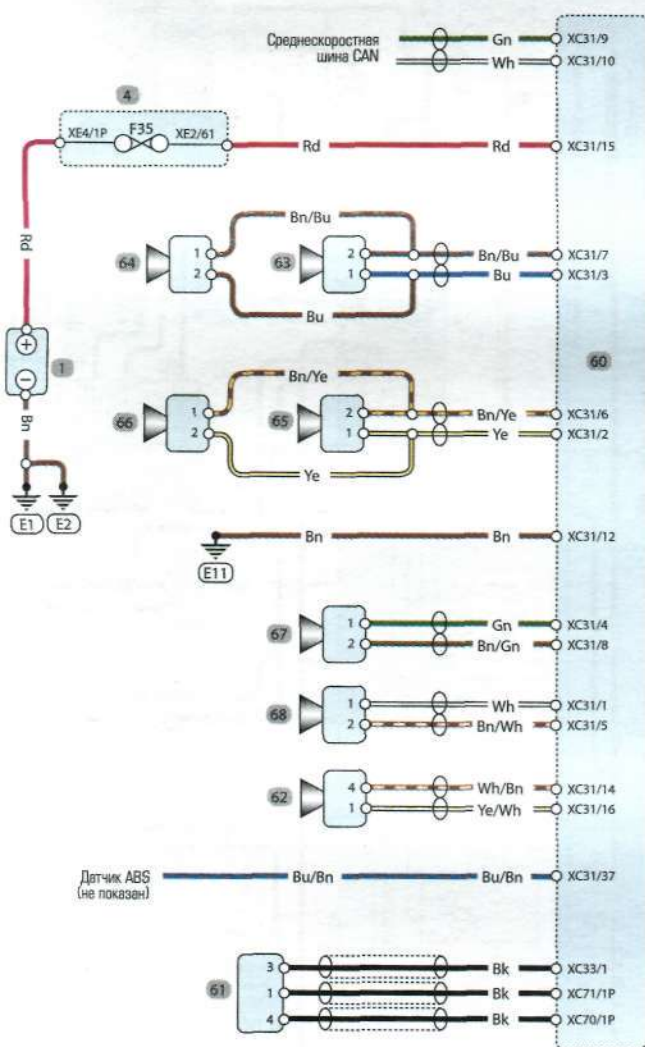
Среднескоростная шина CAN
Gn
XC31/9
Wh
XC31/10
4
XE4/1P
F35
XE2/61
Rd
Rd
XC31/15
Rd
Bn/Bu
64
1
2
63
2
1
Bn/Bu
XC31/7
Bu
XC31/3
Bu
1
60
Bn
Bn/Ye
66
1
2
65
2
1
Bn/Ye
XC31/6
Ye
XC31/2
Ye
E1
E2
Bn
Bn
XC31/12
E11
67
1
2
Gn
XC31/4
Bn/Gn
XC31/8
68
1
2
Wh
XC31/1
Bn/Wh
XC31/5
62
4
1
Wh/Bn
XC31/14
Ye/Wh
XC31/16
Датчик ABS (не показан)
Bu/Bn
Bu/Bn
XC31/37
61
3
1
4
Bk
XC33/1
Bk
XC71/1P
Bk
XC70/1P